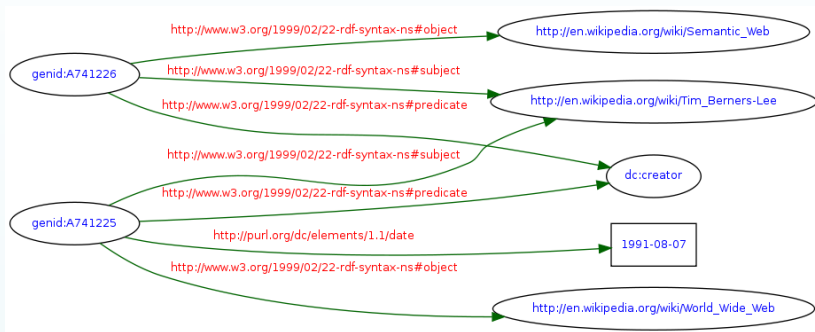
genid:A741226

http://www.w3.org/1999/02/22-rdf-syntax-ns#object

http://en.wikipedia.org/wiki/Semantic_Web

http://www.w3.org/1999/02/22-rdf-syntax-ns#subject

http://en.wikipedia.org/wiki/Tim_Berners-Lee

http://www.w3.org/1999/02/22-rdf-syntax-ns#predicate

dc:creator

http://www.w3.org/1999/02/22-rdf-syntax-ns#subject

http://www.w3.org/1999/02/22-rdf-syntax-ns#predicate

genid:A741225

http://purl.org/dc/elements/1.1/date

1991-08-07

http://www.w3.org/1999/02/22-rdf-syntax-ns#object

http://en.wikipedia.org/wiki/World_Wide_Web